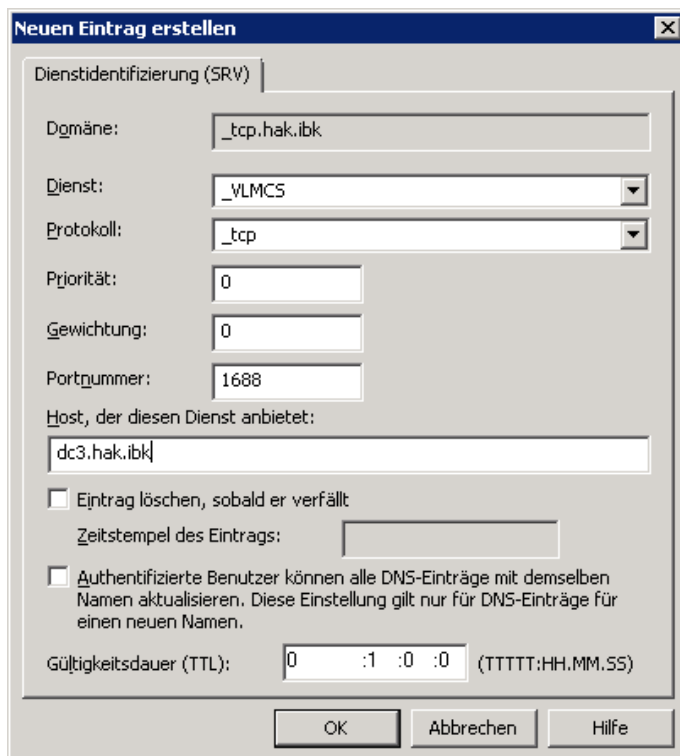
Neuen Eintrag erstellen

Dienstidentifizierung (SRV)

Domäne: _tcp.hak.ibk

Dienst: _VLMCS

Protokoll: _tcp

Priorität: 0

Gewichtung: 0

Portnummer: 1688

Host, der diesen Dienst anbietet:

dc3.hak.ibk

Eintrag löschen, sobald er verfällt

Zeitstempel des Eintrags:

Authentifizierte Benutzer können alle DNS-Einträge mit demselben Namen aktualisieren. Diese Einstellung gilt nur für DNS-Einträge für einen neuen Namen.

Gültigkeitsdauer (TTL): 0 :1 :0 :0 (TTTTT:HH.MM.SS)

OK Abbrechen Hilfe